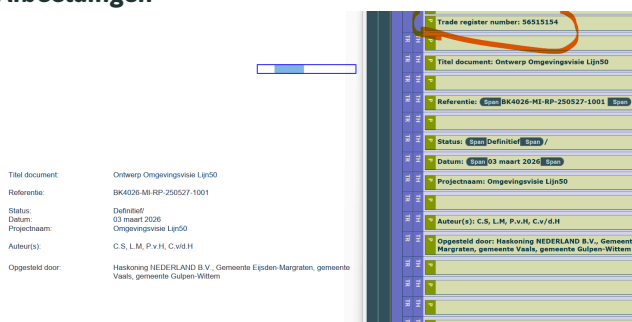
Inbestangen

| Titel document: | Ontwerp Omgevingsvisie Lijn50 |
|---|---|
| Referentie: | BK4026-MI-RP-250527-1001 |
| Status: | Definitief/ |
| Datum: | 03 maart 2026 |
| Projectnaam: | Omgevingsvisie Lijn50 |
| Auteur(s): | C.S, L.M, P.v.H, C.v/d.H |
| Opgesteld door: | Haskoning NEDERLAND B.V., Gemeente Eijsden-Margraten, gemeente Vaals, gemeente Gulpen-Wittem |

Trade register number: 56515154

Titel document: Ontwerp Omgevingsvisie Lijn50

Referentie: Span BK4026-MI-RP-250527-1001 Span

Status: Span Definitief Span /

Datum: Span 03 maart 2026 Span

Projectnaam: Omgevingsvisie Lijn50

Auteur(s): C.S, L.M, P.v.H, C.v/d.H

Opgesteld door: Haskoning NEDERLAND B.V., Gemeent Margraten, gemeente Vaals, gemeente Gulpen-Wittem